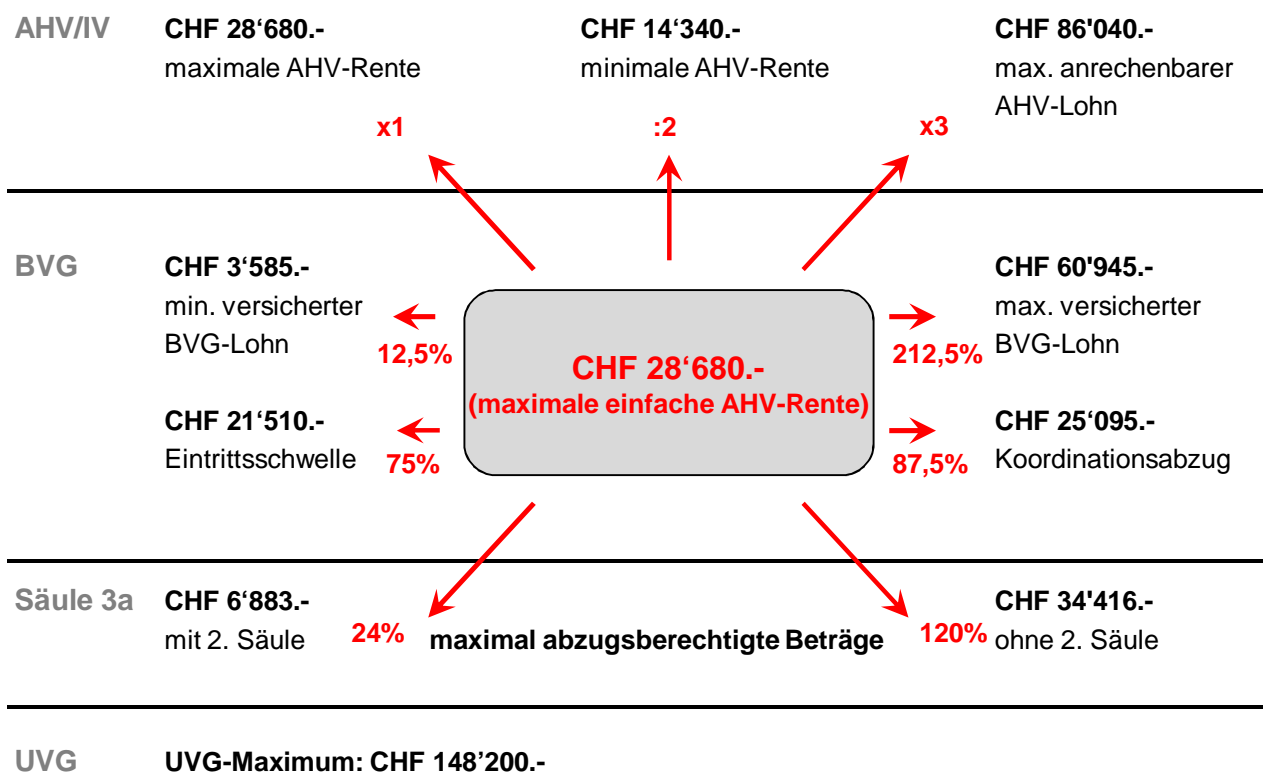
AHV/IV

CHF 28‘680.-
maximale AHV-Rente

x1

CHF 14‘340.-
minimale AHV-Rente

:2

CHF 86'040.-
max. anrechenbarer AHV-Lohn

x3

BVG

CHF 3‘585.-
min. versicherter BVG-Lohn

12,5%

CHF 21‘510.-
Eintrittsschwelle

75%

CHF 28‘680.-
(maximale einfache AHV-Rente)

212,5%

CHF 60'945.-
max. versicherter BVG-Lohn

87,5%

CHF 25‘095.-
Koordinationsabzug

Säule 3a

CHF 6‘883.-
mit 2. Säule

24%

maximal abzugsberechtigte Beträge

120%

CHF 34'416.-
ohne 2. Säule

UVG

UVG-Maximum: CHF 148’200.-